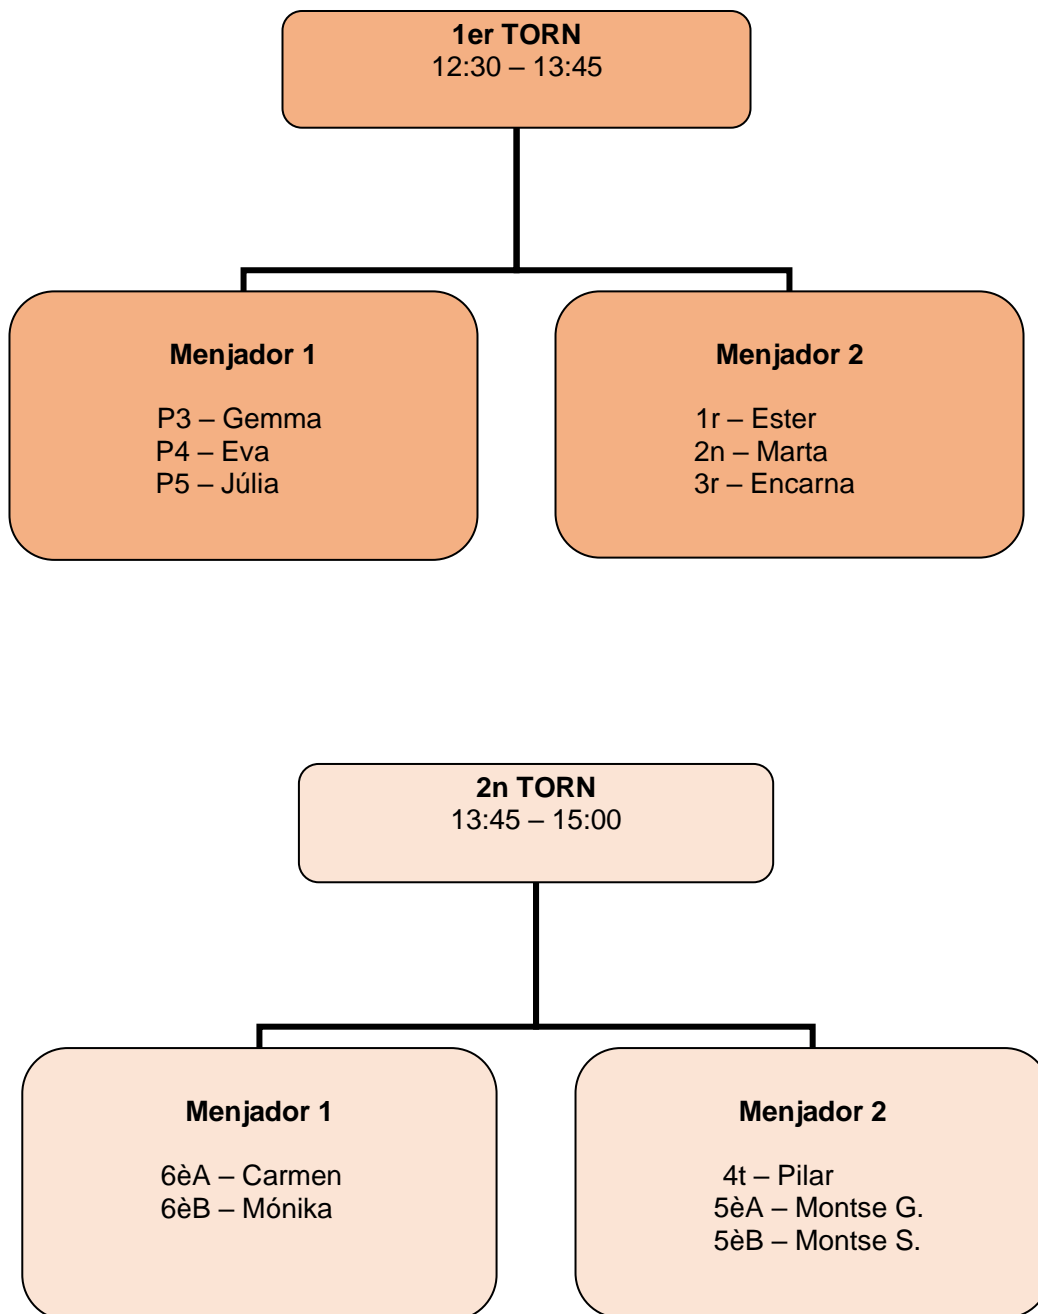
**1er TORN**
12:30 – 13:45

**Menjador 1**

P3 – Gemma
P4 – Eva
P5 – Júlia

**Menjador 2**

1r – Ester
2n – Marta
3r – Encarna

**2n TORN**
13:45 – 15:00

**Menjador 1**

6èA – Carmen
6èB – Mónika

**Menjador 2**

4t – Pilar
5èA – Montse G.
5èB – Montse S.